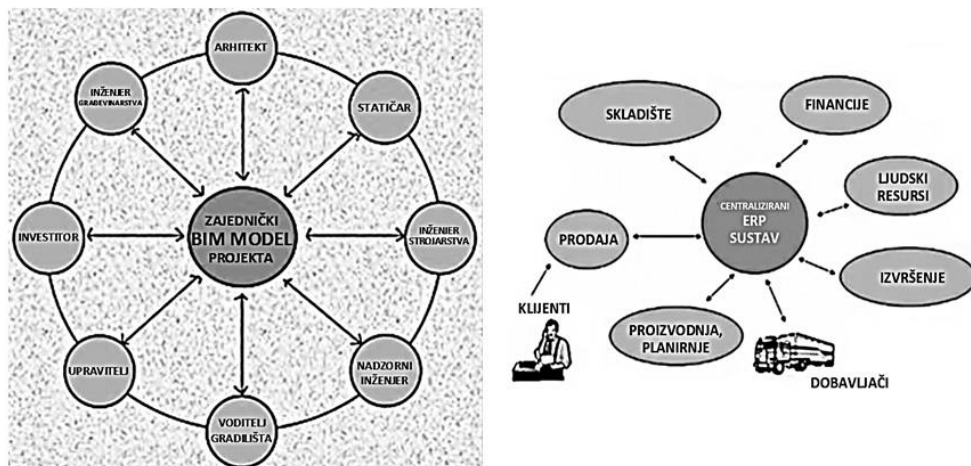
ARHITEKT

INŽENJER GRAĐEVINARSTVA

STATIČAR

INVESTITOR

ZAJEDNIČKI BIM MODEL PROJEKTA

INŽENJER STROJARSTVA

UPRAVITELJ

NADZORNI INŽENJER

VODITELJ GRADILIŠTA

SKLADIŠTE

FINANCIJE

LJUDSKI RESURSI

CENTRALIZIRANI ERP SUSTAV

PRODAJA

IZVRŠENJE

KLIJENTI

PROIZVODNJA, PLANIRNJE

DOBAVLJAČI